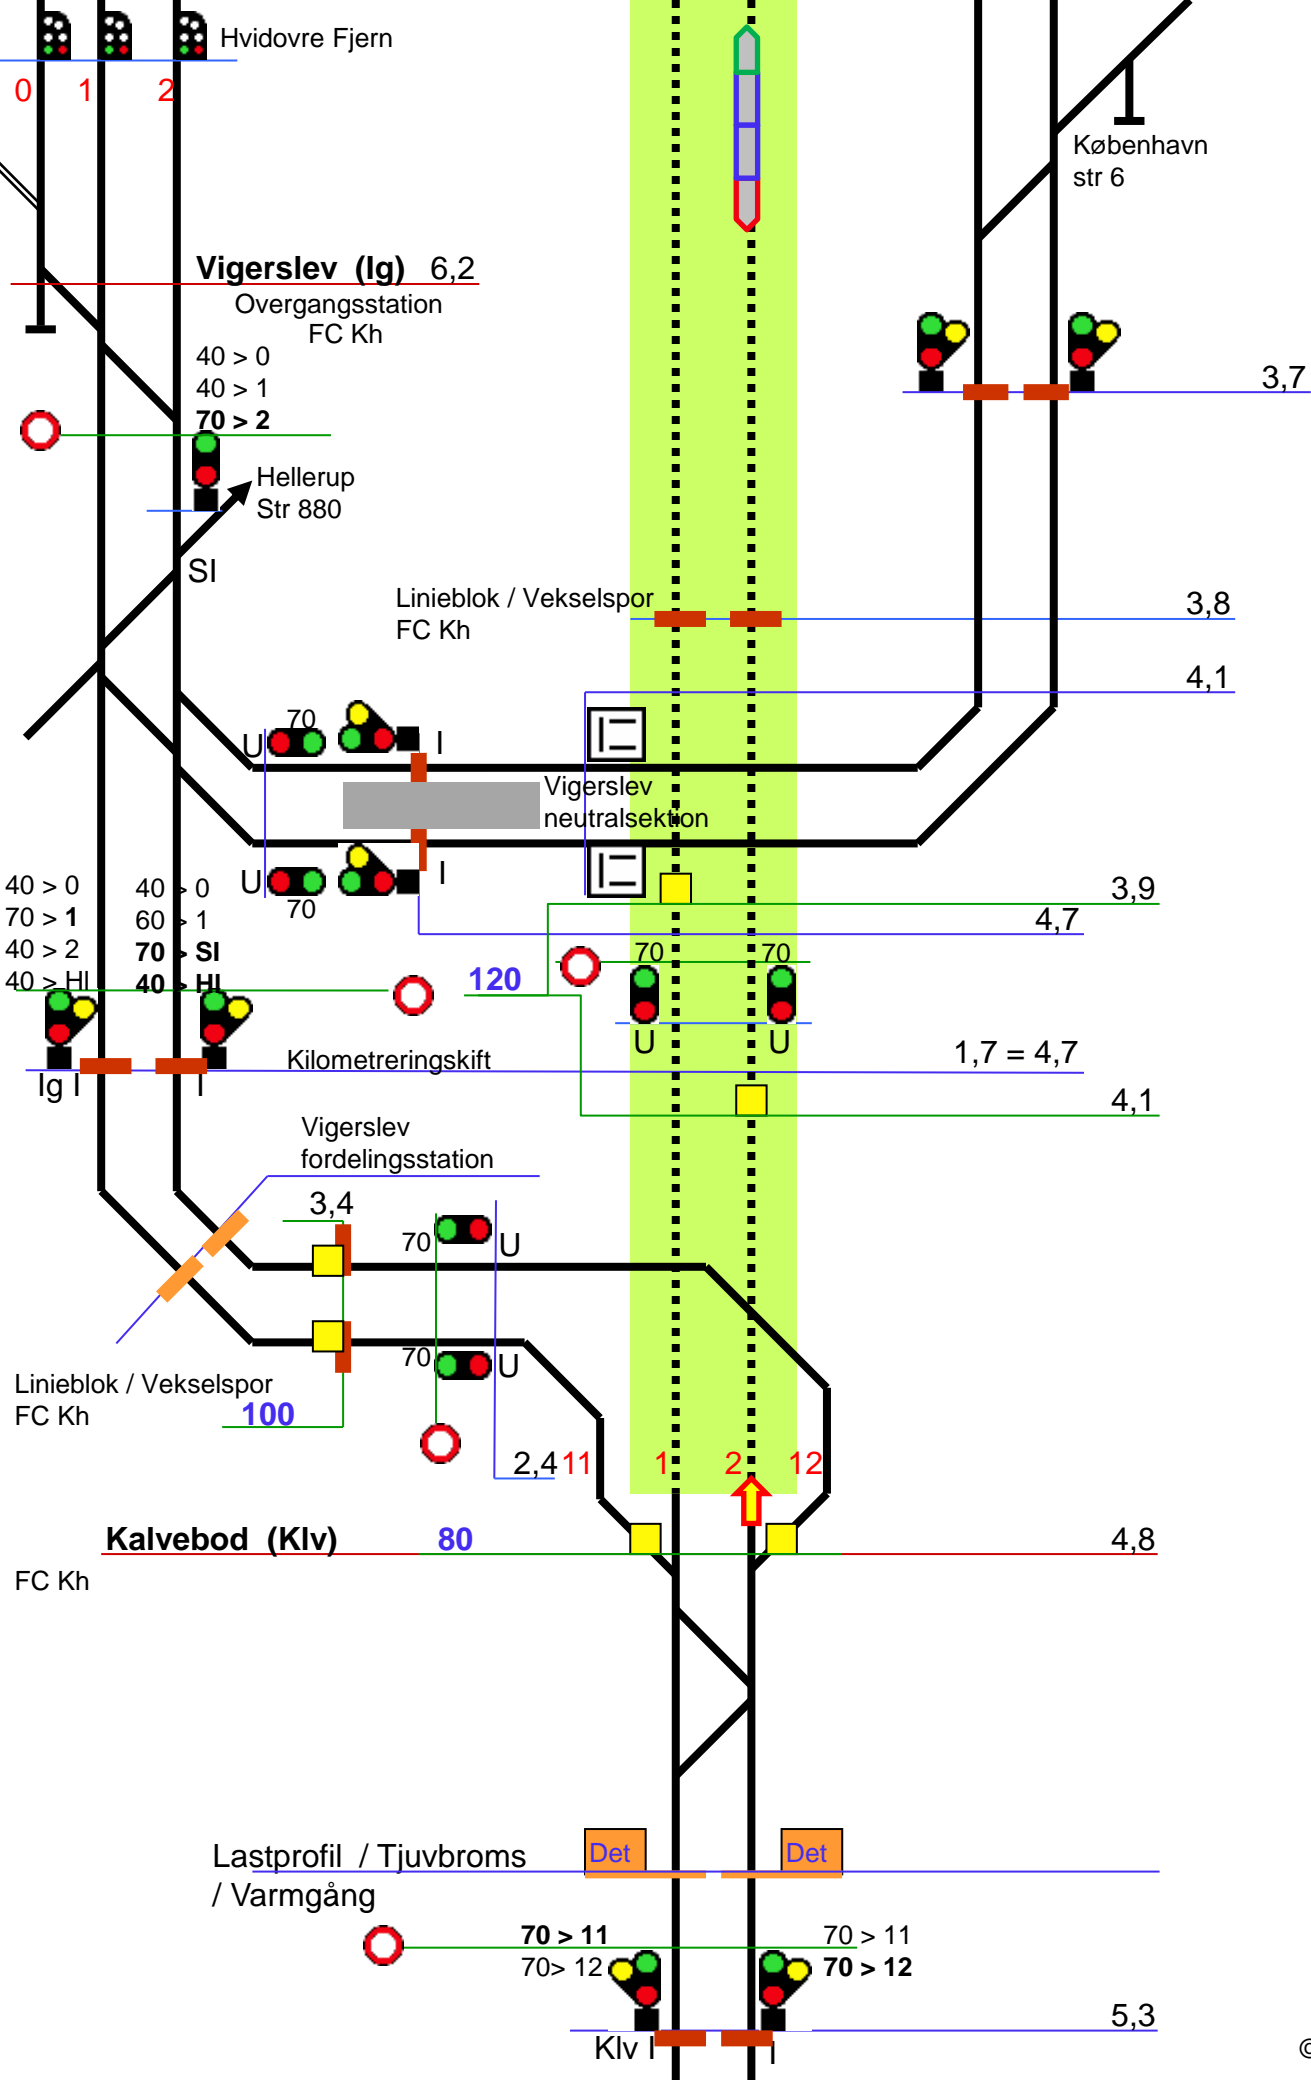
Hvidovre Fjern
0 1 2
København str 6
Vigerslev (Ig) 6,2
Overgangsstation
FC Kh
40 > 0
40 > 1
**70 > 2**
Hellerup Str 880
3,7
SI
Linieblok / Vekselspor
FC Kh
3,8
4,1
U 70 I
Vigerslev neutralsektion
U I
70
40 > 0
70 > **1**
40 > 2
40 > Hl
40 > 0
60 > 1
**70 > SI**
**40 > Hl**
3,9
4,7
120
70 70
U U
Ig I I
Kilometreringskift
1,7 = 4,7
4,1
Vigerslev
fordelingsstation
3,4
70 U
70 U
Linieblok / Vekselspor
FC Kh
100
2,4 11 1 2 12
Kalvebod (Klv) 80
4,8
FC Kh
Lastprofil / Tjuvbroms
/ Varmgång
Det Det
**70 > 11**
70> 12
70 > 11
**70 > 12**
5,3
Klv I I